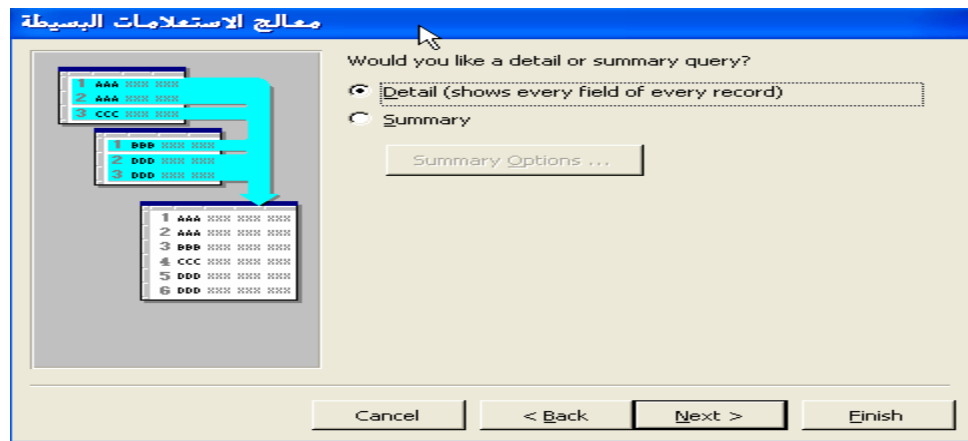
معالج الاستعلامات البسيطة

| 1 | AAA | XXX | XXX |
|---|---|---|---|
| 2 | AAA | XXX | XXX |
| 3 | CCC | XXX | XXX |

| 1 | BBB | XXX | XXX |
|---|---|---|---|
| 2 | DDD | XXX | XXX |
| 3 | DDD | XXX | XXX |

| 1 | AAA | XXX | XXX | XXX |
|---|---|---|---|---|
| 2 | AAA | XXX | XXX | XXX |
| 3 | BBB | XXX | XXX | XXX |
| 4 | CCC | XXX | XXX | XXX |
| 5 | DDD | XXX | XXX | XXX |
| 6 | DDD | XXX | XXX | XXX |

Would you like a detail or summary query?

Detail (shows every field of every record)

Summary

Summary Options ...

Cancel

< Back

Next >

Finish